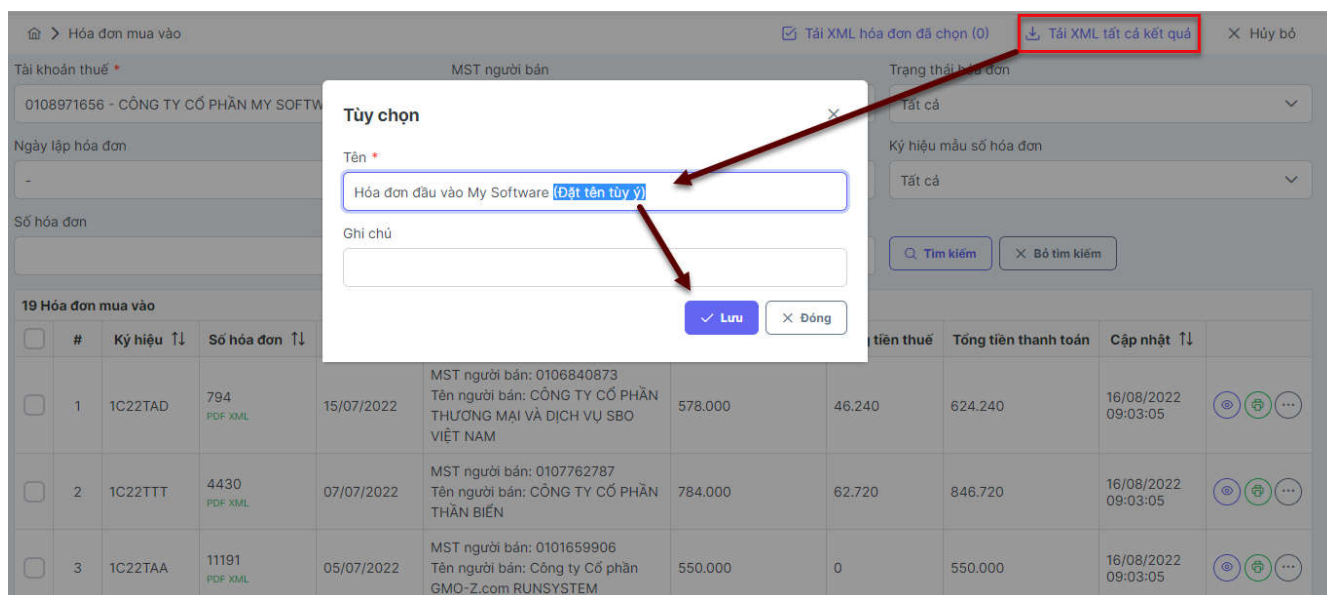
Hóa đơn mua vào

Tải XML hóa đơn đã chọn (0)  Tải XML tất cả kết quả  Hủy bỏ

Tài khoản thuế *
0108971656 - CÔNG TY CỔ PHẦN MY SOFTW

MST người bán

Trạng thái hóa đơn
Tất cả

Ngày lập hóa đơn
-

Ký hiệu mẫu số hóa đơn
Tất cả

Số hóa đơn

Tìm kiếm  Bỏ tìm kiếm

Tùy chọn

Tên *
Hóa đơn đầu vào My Software (Đặt tên tùy ý)

Ghi chú

Lưu  Đóng

19 Hóa đơn mua vào

| # | Ký hiệu | Số hóa đơn | | | | tiền thuế | Tổng tiền thanh toán | Cập nhật |
|---|---|---|---|---|---|---|---|---|
| 1 | 1C22TAD | 794 PDF XML | 15/07/2022 | MST người bán: 0106840873 Tên người bán: CÔNG TY CỔ PHẦN THƯƠNG MẠI VÀ DỊCH VỤ SBO VIỆT NAM | 578.000 | 46.240 | 624.240 | 16/08/2022 09:03:05 |
| 2 | 1C22TTT | 4430 PDF XML | 07/07/2022 | MST người bán: 0107762787 Tên người bán: CÔNG TY CỔ PHẦN THẦN BIỂN | 784.000 | 62.720 | 846.720 | 16/08/2022 09:03:05 |
| 3 | 1C22TAA | 11191 PDF XML | 05/07/2022 | MST người bán: 0101659906 Tên người bán: Công ty Cổ phần GMO-Z.com RUNSYSTEM | 550.000 | 0 | 550.000 | 16/08/2022 09:03:05 |